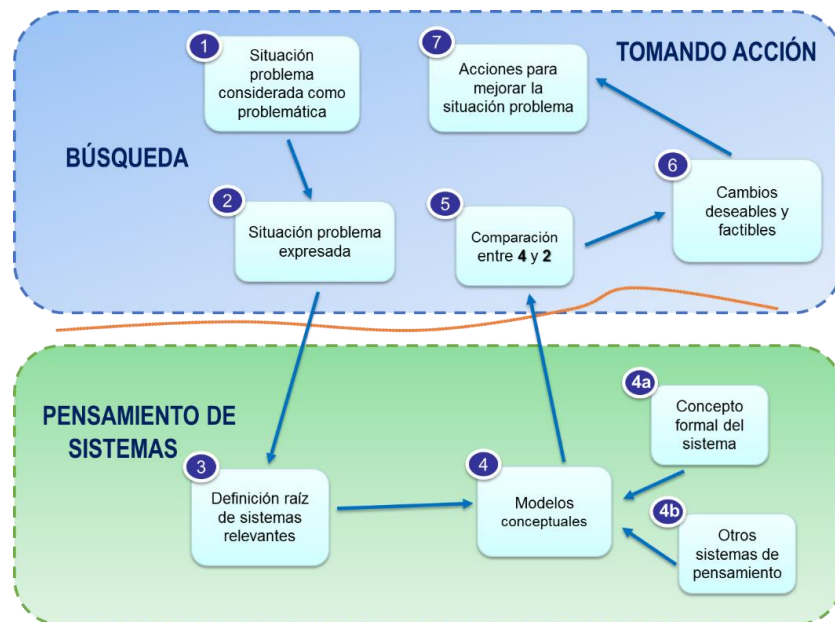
TOMANDO ACCIÓN

BÚSQUEDA

1
Situación problema considerada como problemática

7
Acciones para mejorar la situación problema

2
Situación problema expresada

5
Comparación entre **4** y **2**

6
Cambios deseables y factibles

PENSAMIENTO DE SISTEMAS

4a
Concepto formal del sistema

3
Definición raíz de sistemas relevantes

4
Modelos conceptuales

4b
Otros sistemas de pensamiento